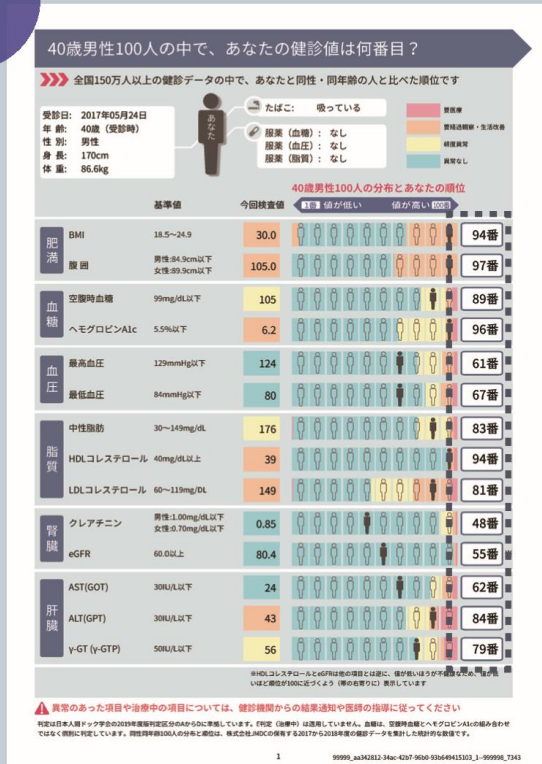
40歳男性100人の中で、あなたの健診値は何番目？

全国150万人以上の健診データの中で、あなたと同性・同年齢の人と比べた順位です

受診日： 2017年05月24日
年 齢： 40歳（受診時）
性 別： 男性
身 長： 170cm
体 重： 86.6kg

あなた

たばこ： 吸っている
服薬（血糖）： なし
服薬（血圧）： なし
服薬（脂質）： なし

要医療
要経過観察・生活改善
経度異常
異常なし

40歳男性100人の分布とあなたの順位
1番 値が低い 値が高い 100番

| | | 基準値 | 今回検査値 | 順位 |
|---|---|---|---|---|
| 肥満 | BMI | 18.5～24.9 | 30.0 | 94番 |
| | 腹囲 | 男性:84.9cm以下 女性:89.9cm以下 | 105.0 | 97番 |
| 血糖 | 空腹時血糖 | 99mg/dL以下 | 105 | 89番 |
| | ヘモグロビンA1c | 5.5%以下 | 6.2 | 96番 |
| 血圧 | 最高血圧 | 129mmHg以下 | 124 | 61番 |
| | 最低血圧 | 84mmHg以下 | 80 | 67番 |
| 脂質 | 中性脂肪 | 30～149mg/dL | 176 | 83番 |
| | HDLコレステロール | 40mg/dL以上 | 39 | 94番 |
| | LDLコレステロール | 60～119mg/DL | 149 | 81番 |
| 腎臓 | クレアチニン | 男性:1.00mg/dL以下 女性:0.70mg/dL以下 | 0.85 | 48番 |
| | eGFR | 60.0以上 | 80.4 | 55番 |
| 肝臓 | AST(GOT) | 30IU/L以下 | 24 | 62番 |
| | ALT(GPT) | 30IU/L以下 | 43 | 84番 |
| | γ-GT (γ-GTP) | 50IU/L以下 | 56 | 79番 |

※HDLコレステロールとeGFRは他の項目とは逆に、値が低いほうが不健康なため、値が低いほど順位が100に近づくよう（帯の右寄りに）表示しています

異常のあった項目や治療中の項目については、健診機関からの結果通知や医師の指導に従ってください

判定は日本人間ドック学会の2019年度版判定区分のAからDに準拠しています。『判定（治療中）』は適用していません。血糖は、空腹時血糖とヘモグロビンA1cの組み合わせではなく個別に判定しています。同性同年齢100人の分布と順位は、株式会社JMDCの保有する2017から2018年度の健診データを集計した統計的な数値です。

1

99999_aa342812-34ac-42b7-96b0-93b649415103_1--999998_7343